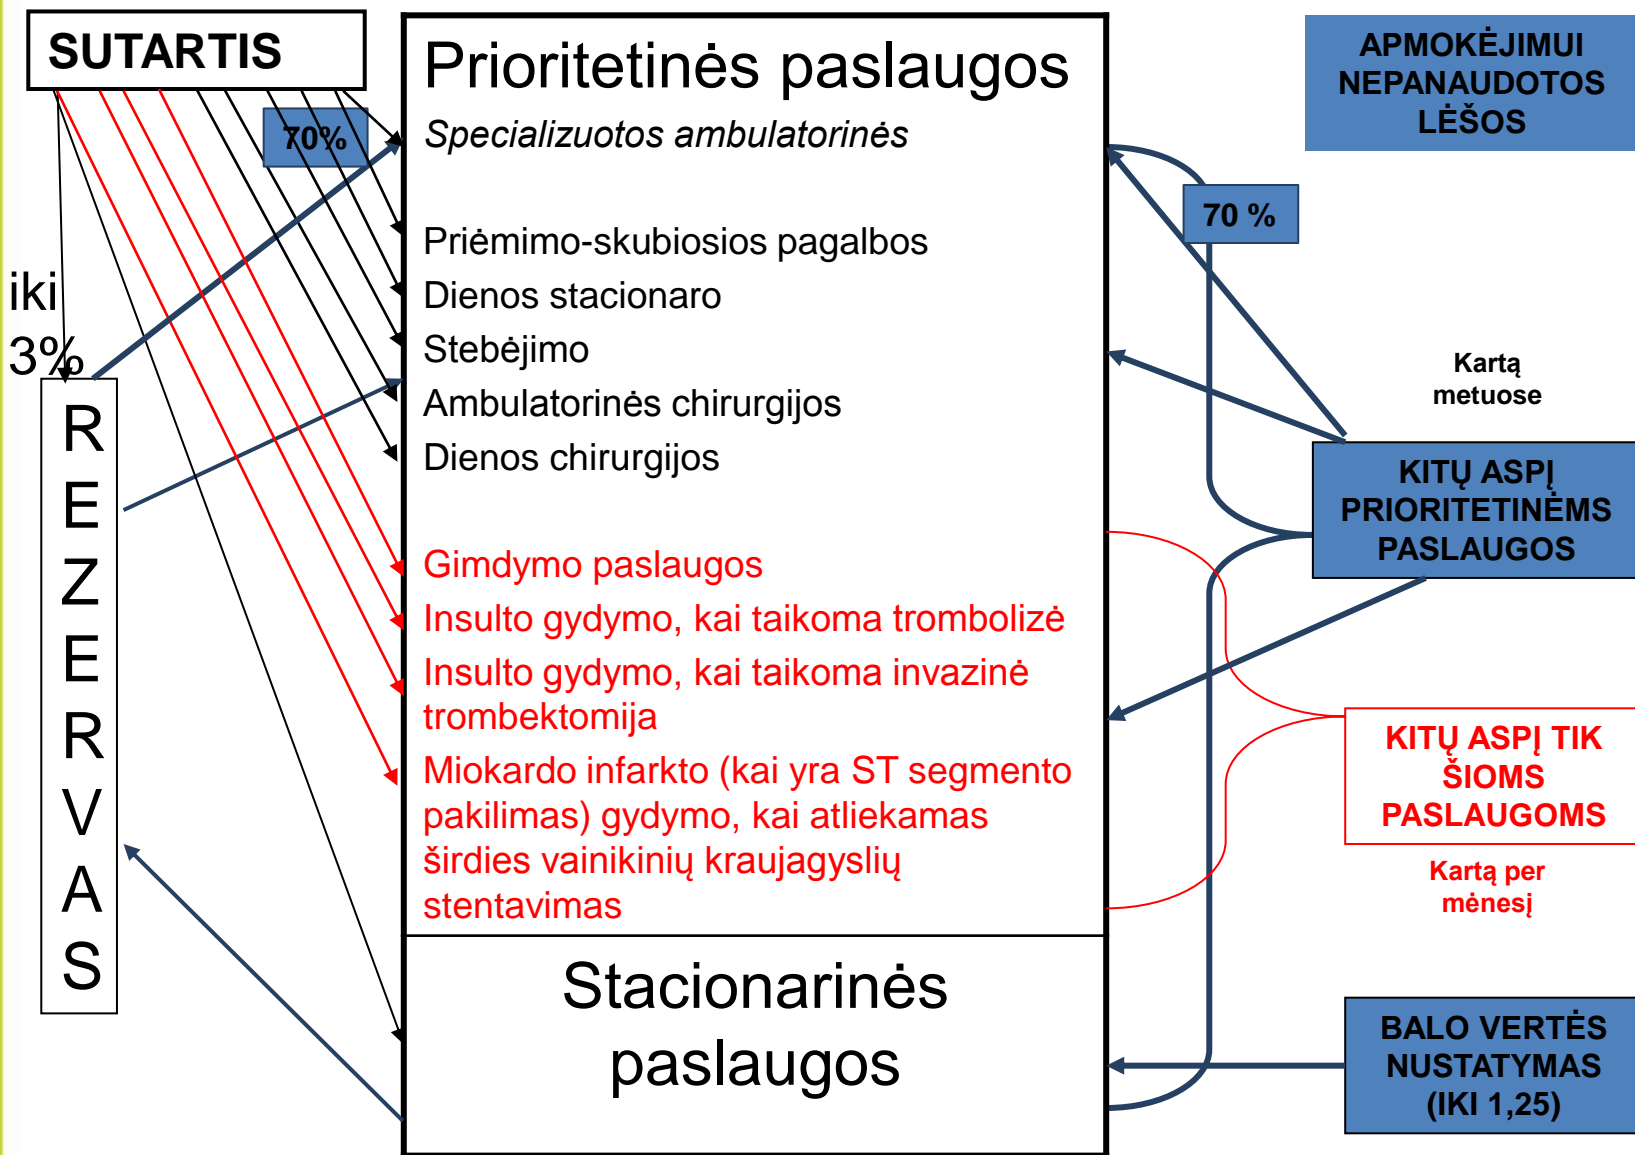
SUTARTIS

70%

iki 3%

REZERVAS

Prioritetinės paslaugos

Specializuotos ambulatorinės

Priėmimo-skubiosios pagalbos

Dienos stacionaro

Stebėjimo

Ambulatorinės chirurgijos

Dienos chirurgijos

Gimdymo paslaugos

Insulto gydymo, kai taikoma trombolizė

Insulto gydymo, kai taikoma invazinė trombektomija

Miokardo infarkto (kai yra ST segmento pakilimas) gydymo, kai atliekamas širdies vainikinių kraujagyslių stentavimas

Stacionarinės paslaugos

APMOKĖJIMUI NEPANAUDOTOS LĖŠOS

70 %

Kartą metuose

KITŲ ASPĮ PRIORITETINĖMS PASLAUGOS

KITŲ ASPĮ TIK ŠIOMS PASLAUGOMS

Kartą per mėnesį

BALO VERTĖS NUSTATYMAS (IKI 1,25)